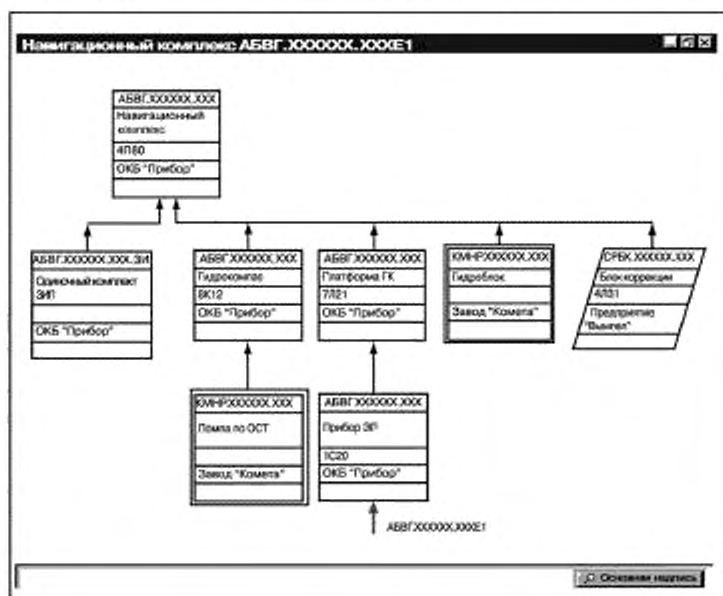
Навигационный комплекс АБВГ.XXXXXX.XXXЕ1

АБВГ.XXXXXX.XXX
Навигационный комплекс
4П80
ОКБ "Прибор"

АБВГ.XXXXXX.XXX.ЗИ
Одиночный комплект ЗИП
ОКБ "Прибор"

АБВГ.XXXXXX.XXX
Гидрокомпас
8К12
ОКБ "Прибор"

АБВГ.XXXXXX.XXX
Платформа ГК
7Л21
ОКБ "Прибор"

КМНР.XXXXXX.XXX
Гидроблок
Завод "Комета"

СРБК.XXXXXX.XXX
Блок коррекции
4Л31
Предприятие "Вымпел"

КМНР.XXXXXX.XXX
Помпа по ОСТ
Завод "Комета"

АБВГ.XXXXXX.XXX
Прибор ЗП
1С20
ОКБ "Прибор"

АБВГ.XXXXXX.XXXЕ1

Основная надпись